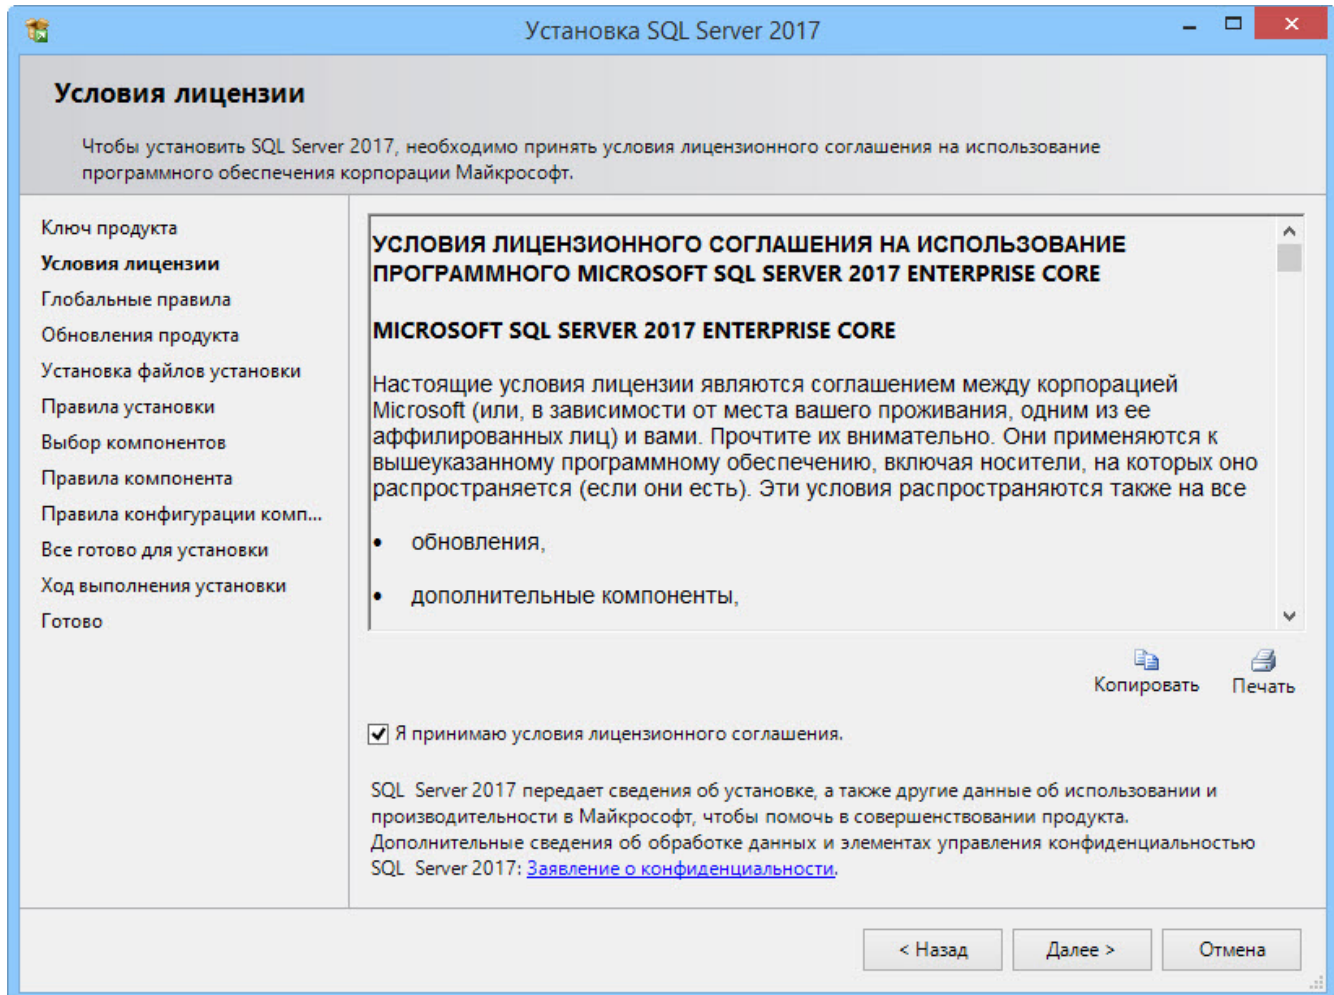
Установка SQL Server 2017

Условия лицензии

Чтобы установить SQL Server 2017, необходимо принять условия лицензионного соглашения на использование программного обеспечения корпорации Майкрософт.

Ключ продукта
Условия лицензии
Глобальные правила
Обновления продукта
Установка файлов установки
Правила установки
Выбор компонентов
Правила компонента
Правила конфигурации комп...
Все готово для установки
Ход выполнения установки
Готово

УСЛОВИЯ ЛИЦЕНЗИОННОГО СОГЛАШЕНИЯ НА ИСПОЛЬЗОВАНИЕ ПРОГРАММНОГО MICROSOFT SQL SERVER 2017 ENTERPRISE CORE

MICROSOFT SQL SERVER 2017 ENTERPRISE CORE

Настоящие условия лицензии являются соглашением между корпорацией Microsoft (или, в зависимости от места вашего проживания, одним из ее аффилированных лиц) и вами. Прочтите их внимательно. Они применяются к вышеуказанному программному обеспечению, включая носители, на которых оно распространяется (если они есть). Эти условия распространяются также на все

• обновления,

• дополнительные компоненты,

Копировать
Печать

Я принимаю условия лицензионного соглашения.

SQL Server 2017 передает сведения об установке, а также другие данные об использовании и производительности в Майкрософт, чтобы помочь в совершенствовании продукта. Дополнительные сведения об обработке данных и элементах управления конфиденциальностью SQL Server 2017: Заявление о конфиденциальности.

< Назад
Далее >
Отмена